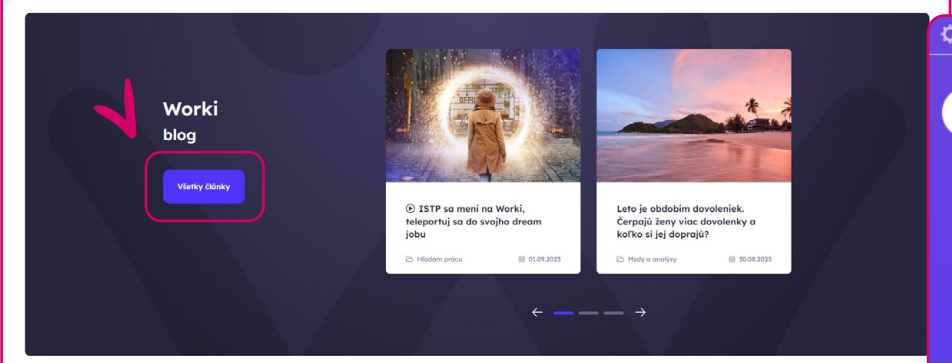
Worki
blog

Všetky články

ISTP sa mení na Worki, teleportuj sa do svojho dream jobu

Hľadám prácu 01.09.2023

Leto je obdobím dovoleniek. Čerpajú ženy viac dovolenky a koľko si jej doprajú?

Mzdy a analýzy 30.08.2023